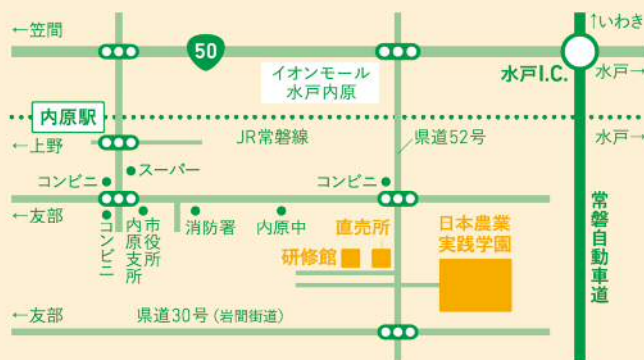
←笠間

50

↑いわき

イオンモール
水戸内原

水戸I.C.

水戸→

内原駅

←上野

JR常磐線

県道52号

水戸→

スーパー

コンビニ

コンビニ

←友部

コンビニ

内原市役所支所

消防署

内原中

直売所

研修館

日本農業実践学園

常磐自動車道

←友部

県道30号（岩間街道）